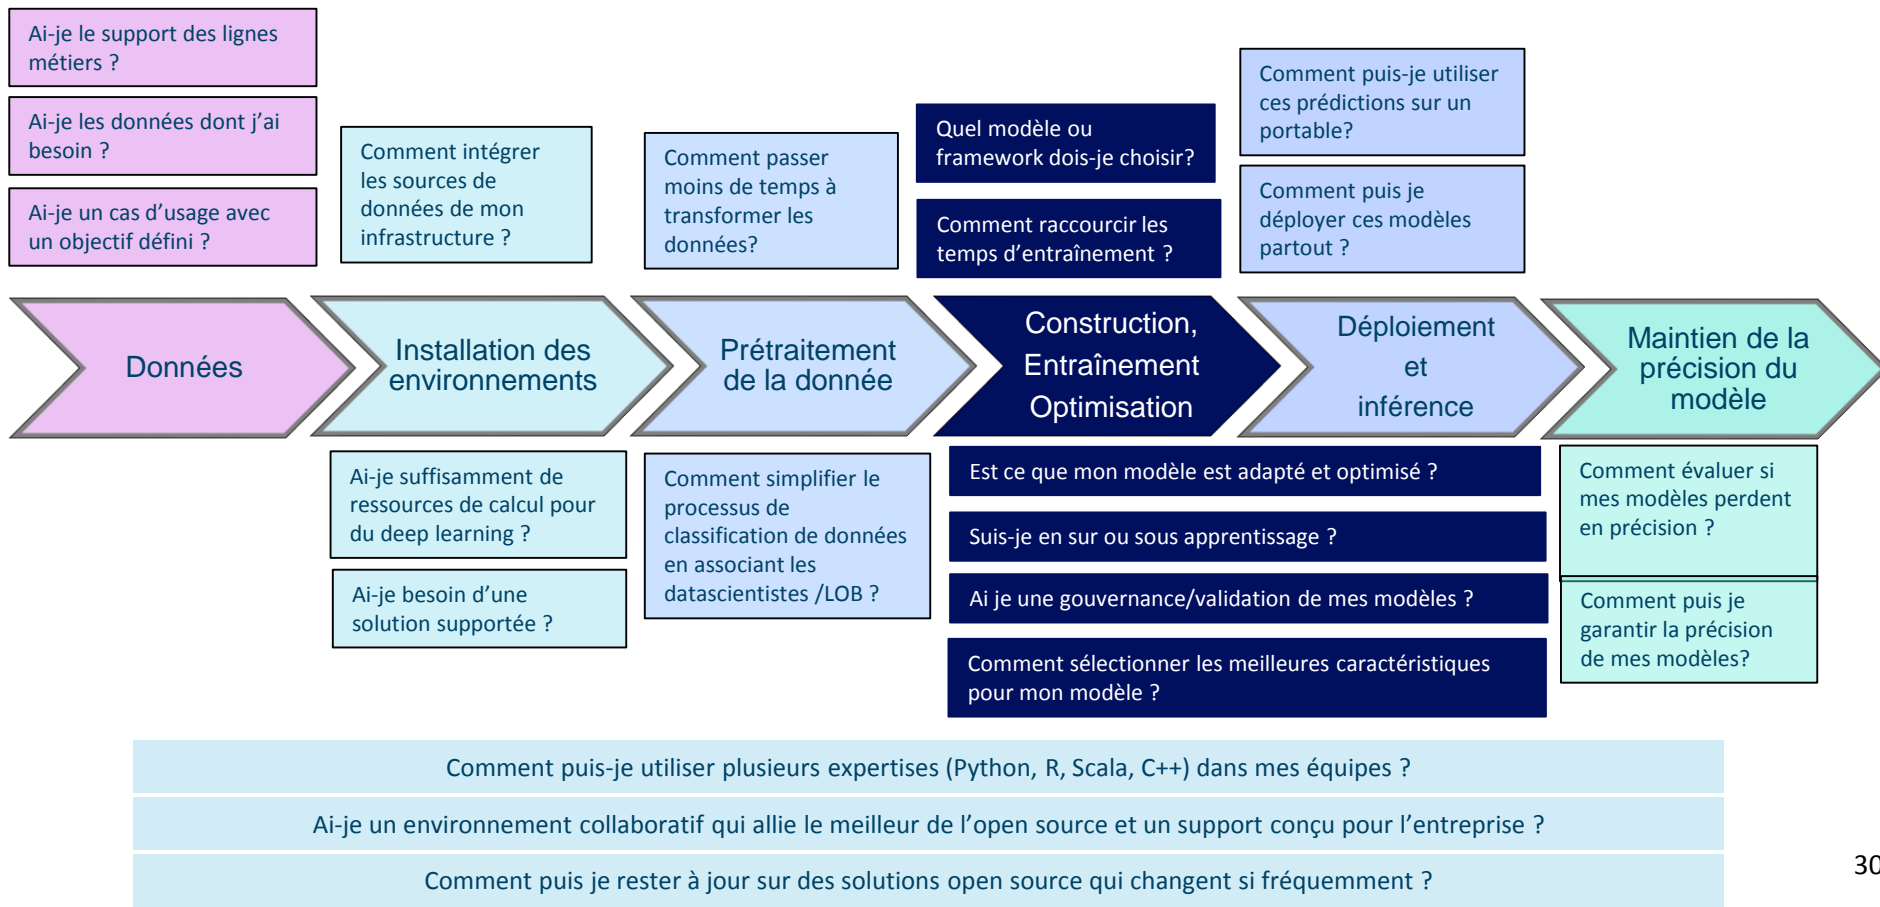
Ai-je le support des lignes métiers ?

Ai-je les données dont j'ai besoin ?

Ai-je un cas d'usage avec un objectif défini ?

Comment intégrer les sources de données de mon infrastructure ?

Comment passer moins de temps à transformer les données?

Quel modèle ou framework dois-je choisir?

Comment raccourcir les temps d'entraînement ?

Comment puis-je utiliser ces prédictions sur un portable?

Comment puis je déployer ces modèles partout ?

Données

Installation des environnements

Prétraitement de la donnée

Construction, Entraînement Optimisation

Déploiement et inférence

Maintien de la précision du modèle

Ai-je suffisamment de ressources de calcul pour du deep learning ?

Ai-je besoin d'une solution supportée ?

Comment simplifier le processus de classification de données en associant les datascientistes /LOB ?

Est ce que mon modèle est adapté et optimisé ?

Suis-je en sur ou sous apprentissage ?

Ai je une gouvernance/validation de mes modèles ?

Comment sélectionner les meilleures caractéristiques pour mon modèle ?

Comment évaluer si mes modèles perdent en précision ?

Comment puis je garantir la précision de mes modèles?

Comment puis-je utiliser plusieurs expertises (Python, R, Scala, C++) dans mes équipes ?

Ai-je un environnement collaboratif qui allie le meilleur de l'open source et un support conçu pour l'entreprise ?

Comment puis je rester à jour sur des solutions open source qui changent si fréquemment ?

30